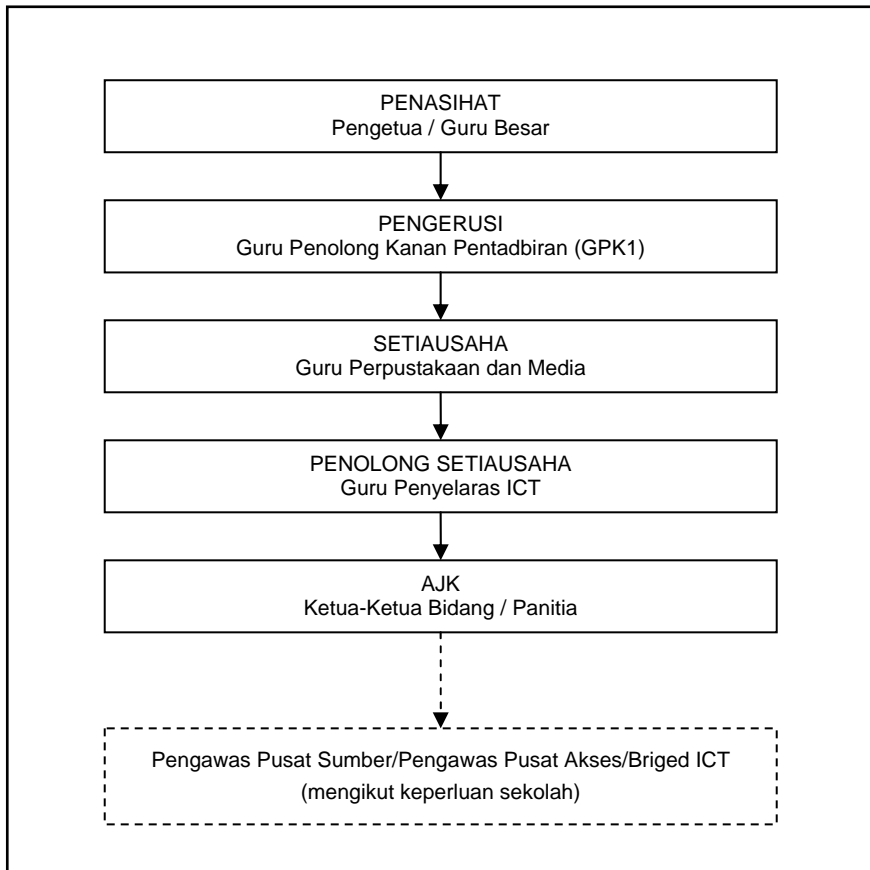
PENASIHAT
Pengetua / Guru Besar

PENGERUSI
Guru Penolong Kanan Pentadbiran (GPK1)

SETIAUSAHA
Guru Perpustakaan dan Media

PENOLONG SETIAUSAHA
Guru Penyelaras ICT

AJK
Ketua-Ketua Bidang / Panitia

Pengawas Pusat Sumber/Pengawas Pusat Akses/Briged ICT
(mengikut keperluan sekolah)